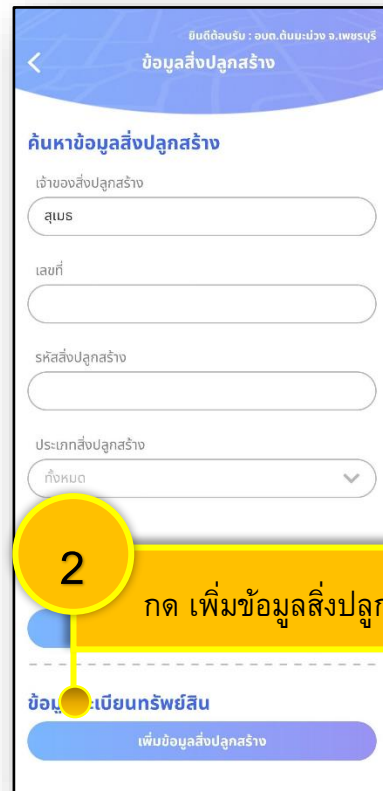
ยินดีต้อนรับ : อบต.ต้นมะม่วง จ.เพชรบุรี

ข้อมูลสิ่งปลูกสร้าง

ค้นหาข้อมูลสิ่งปลูกสร้าง

เจ้าของสิ่งปลูกสร้าง

สุเมธ

เลขที่

รหัสสิ่งปลูกสร้าง

ประเภทสิ่งปลูกสร้าง

ทั้งหมด

2

กด เพิ่มข้อมูลสิ่งปลูก

ข้อมู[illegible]ะเบียนทรัพย์สิน

เพิ่มข้อมูลสิ่งปลูกสร้าง